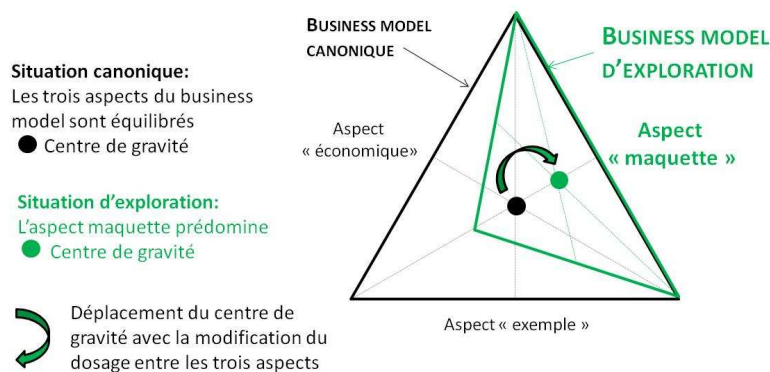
Situation canonique:
Les trois aspects du business model sont équilibrés
Centre de gravité

Situation d'exploration:
L'aspect maquette prédomine
Centre de gravité

Déplacement du centre de gravité avec la modification du dosage entre les trois aspects

BUSINESS MODEL CANONIQUE

BUSINESS MODEL D'EXPLORATION

Aspect « économique»

Aspect « maquette »

Aspect « exemple »